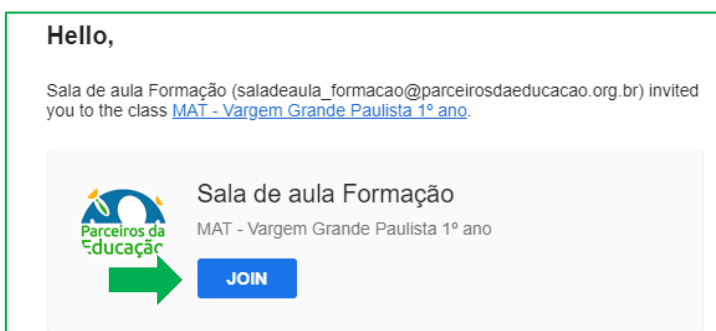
Hello,

Sala de aula Formação (saladeaula_formacao@parceirosdaeducacao.org.br) invited you to the class MAT - Vargem Grande Paulista 1º ano.

Parceiros da Educação

Sala de aula Formação

MAT - Vargem Grande Paulista 1º ano

JOIN